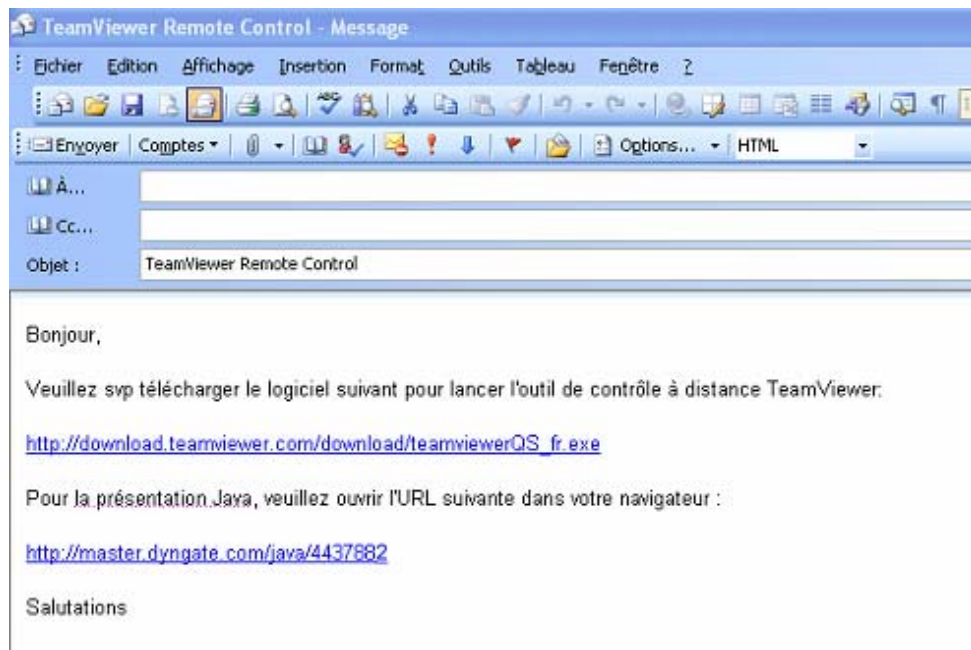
TeamViewer Remote Control - Message

Fichier Edition Affichage Insertion Format Outils Tableau Fenêtre ?

Envoyer | Comptes | Options... | HTML

À...

Cc...

Objet : TeamViewer Remote Control

Bonjour,

Veuillez svp télécharger le logiciel suivant pour lancer l'outil de contrôle à distance TeamViewer:

http://download.teamviewer.com/download/teamviewerQS_fr.exe

Pour la présentation Java, veuillez ouvrir l'URL suivante dans votre navigateur :

http://master.dyngate.com/java/4437882

Salutations